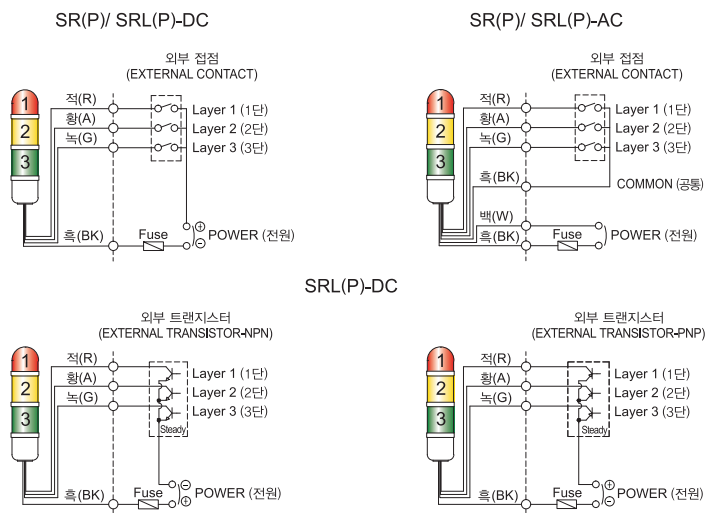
SR(P)/ SRL(P)-DC

외부 접점
(EXTERNAL CONTACT)

1
2
3

적(R)
황(A)
녹(G)

Layer 1 (1단)
Layer 2 (2단)
Layer 3 (3단)

흑(BK)
Fuse
$\oplus$
$\ominus$
POWER (전원)

SR(P)/ SRL(P)-AC

외부 접점
(EXTERNAL CONTACT)

1
2
3

적(R)
황(A)
녹(G)

Layer 1 (1단)
Layer 2 (2단)
Layer 3 (3단)

흑(BK)
COMMON (공통)

백(W)
흑(BK)
Fuse
POWER (전원)

SRL(P)-DC

외부 트랜지스터
(EXTERNAL TRANSISTOR-NPN)

1
2
3

적(R)
황(A)
녹(G)

Layer 1 (1단)
Layer 2 (2단)
Layer 3 (3단)
Steady

흑(BK)
Fuse
$\ominus$
$\oplus$
POWER (전원)

외부 트랜지스터
(EXTERNAL TRANSISTOR-PNP)

1
2
3

적(R)
황(A)
녹(G)

Layer 1 (1단)
Layer 2 (2단)
Layer 3 (3단)
Steady

흑(BK)
Fuse
$\oplus$
$\ominus$
POWER (전원)